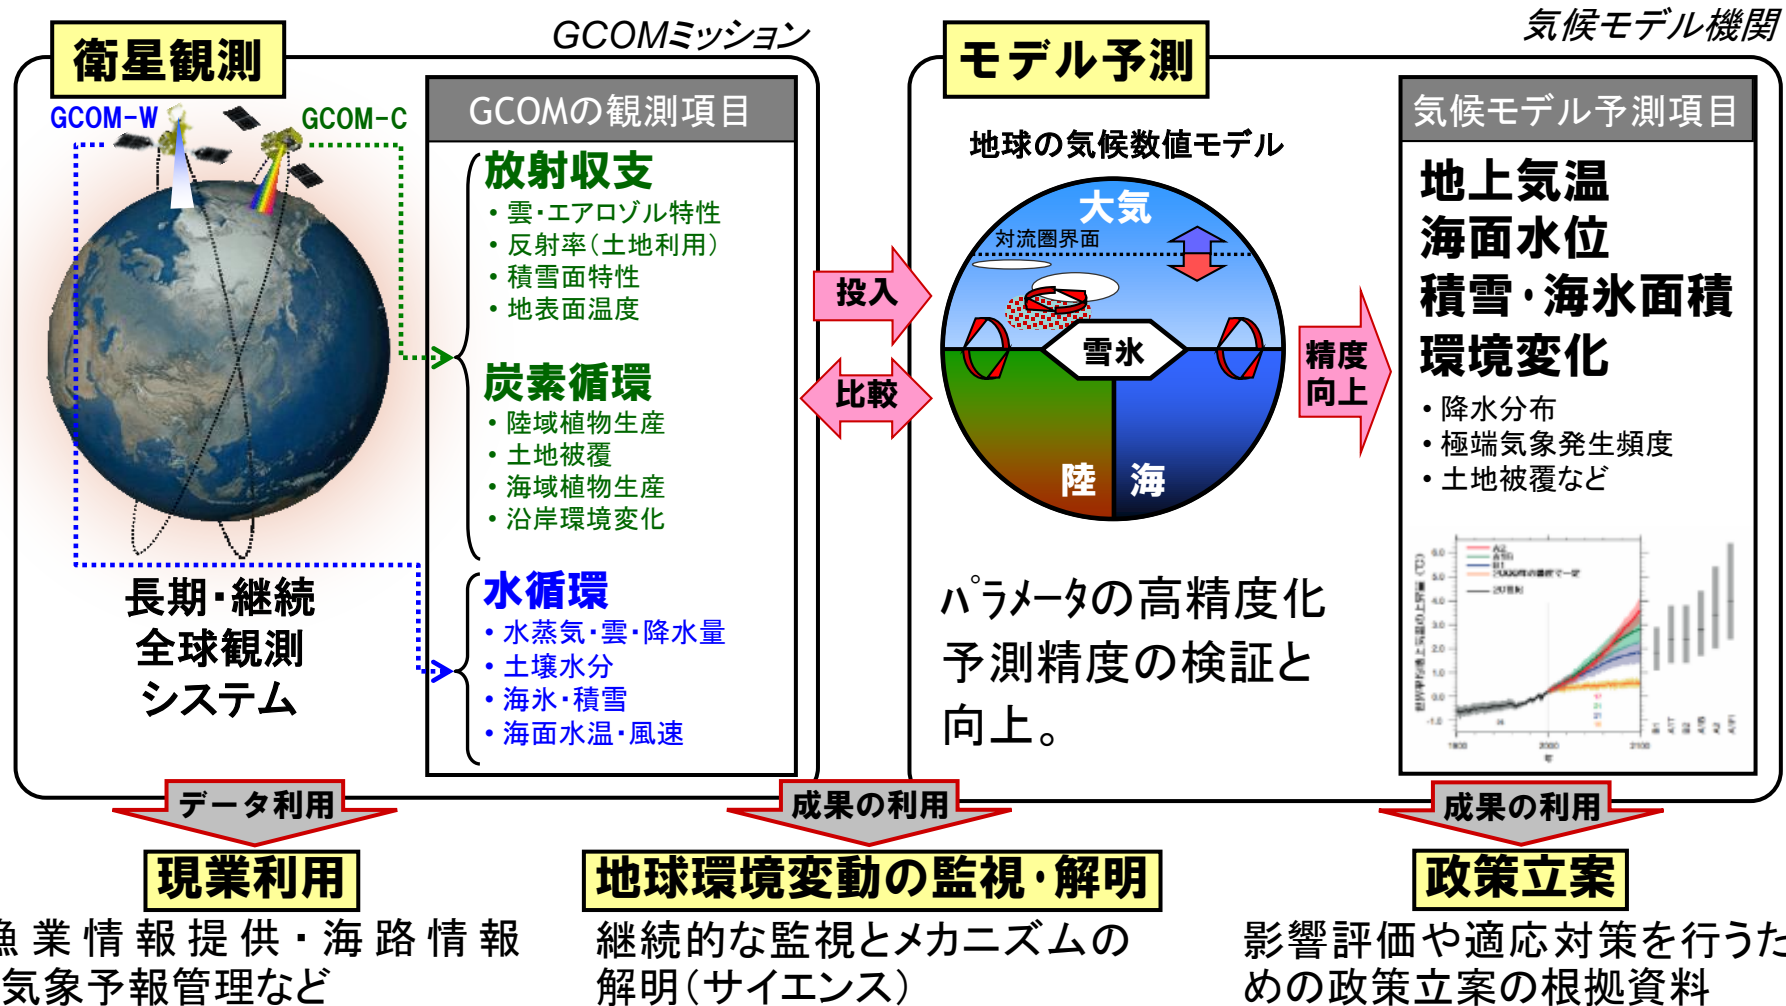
衛星観測

GCOMミッション

GCOM-W

GCOM-C

長期・継続全球観測システム

GCOMの観測項目

放射収支
・雲･エアロゾル特性
・反射率(土地利用)
・積雪面特性
・地表面温度

炭素循環
・陸域植物生産
・土地被覆
・海域植物生産
・沿岸環境変化

水循環
・水蒸気･雲･降水量
・土壌水分
・海氷･積雪
・海面水温･風速

投入

比較

モデル予測

気候モデル機関

地球の気候数値モデル

大気

対流圏界面

雪氷

陸

海

パラメータの高精度化予測精度の検証と向上。

精度向上

気候モデル予測項目

地上気温
海面水位
積雪･海氷面積
環境変化
・降水分布
・極端気象発生頻度
・土地被覆など

データ利用

現業利用

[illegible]業情報提供・海路情報
気象予報管理など

成果の利用

地球環境変動の監視･解明

継続的な監視とメカニズムの解明(サイエンス)

成果の利用

政策立案

影響評価や適応対策を行うための政策立案の根拠資料